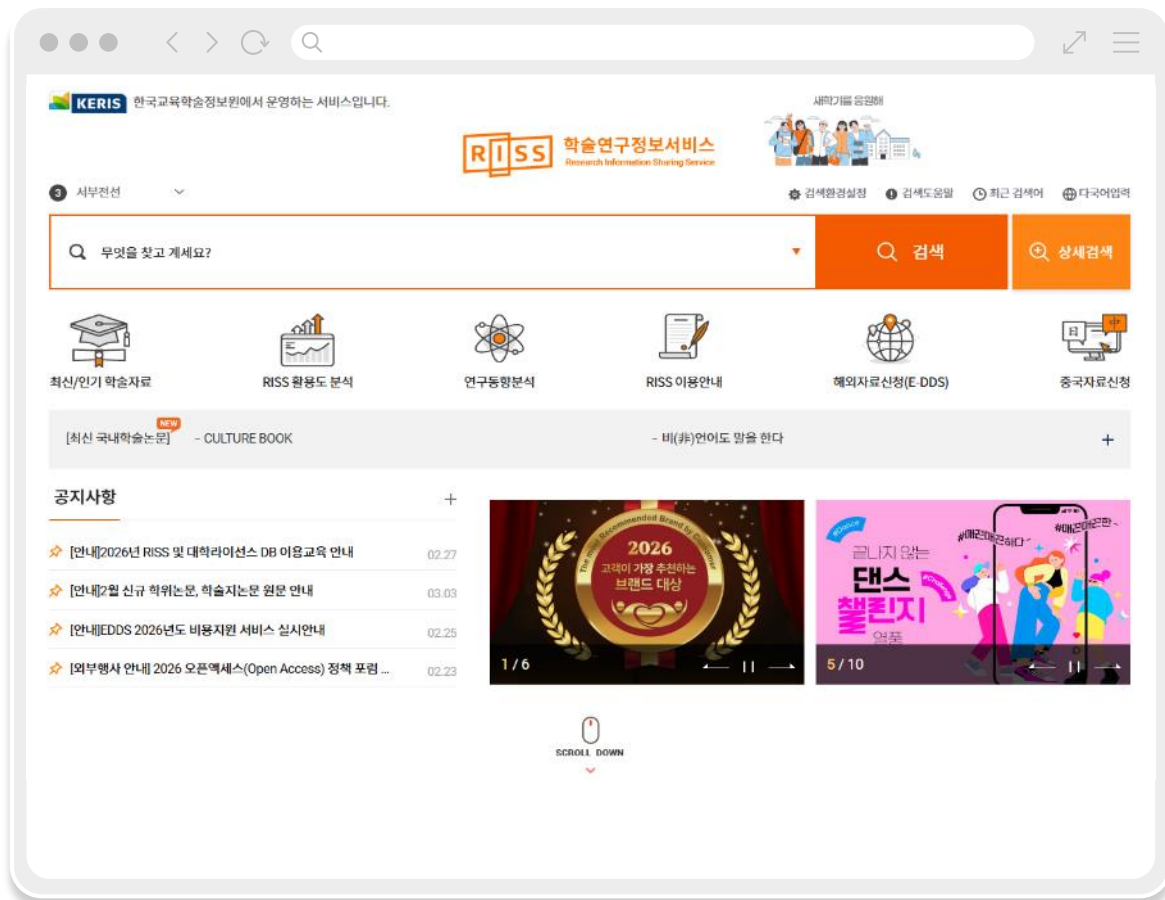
KERIS 한국교육학술정보원에서 운영하는 서비스입니다.

RISS 학술연구정보서비스
Research Information Sharing Service

새학기를 응원해

3 서부전선

검색환경설정 검색도움말 최근 검색어 다국어입력

무엇을 찾고 계세요?

검색

상세검색

최신/인기 학술자료

RISS 활용도 분석

연구동향분석

RISS 이용안내

해외자료신청(E-DDS)

중국자료신청

[최신 국내학술논문] NEW - CULTURE BOOK

- 비(非)언어도 말을 한다

+

공지사항

+

[안내]2026년 RISS 및 대학라이선스 DB 이용교육 안내 02.27

[안내]2월 신규 학위논문, 학술지논문 원문 안내 03.03

[안내]EDDS 2026년도 비용지원 서비스 실시안내 02.25

[외부행사 안내] 2026 오픈액세스(Open Access) 정책 포럼 ... 02.23

The Most Recommended Brand by Customer
2026
고객이 가장 추천하는
브랜드 대상

1 / 6

끝나지 않는
댄스
챌린지
열풍

#애리애리해!
#애리애리한~

5 / 10

SCROLL DOWN